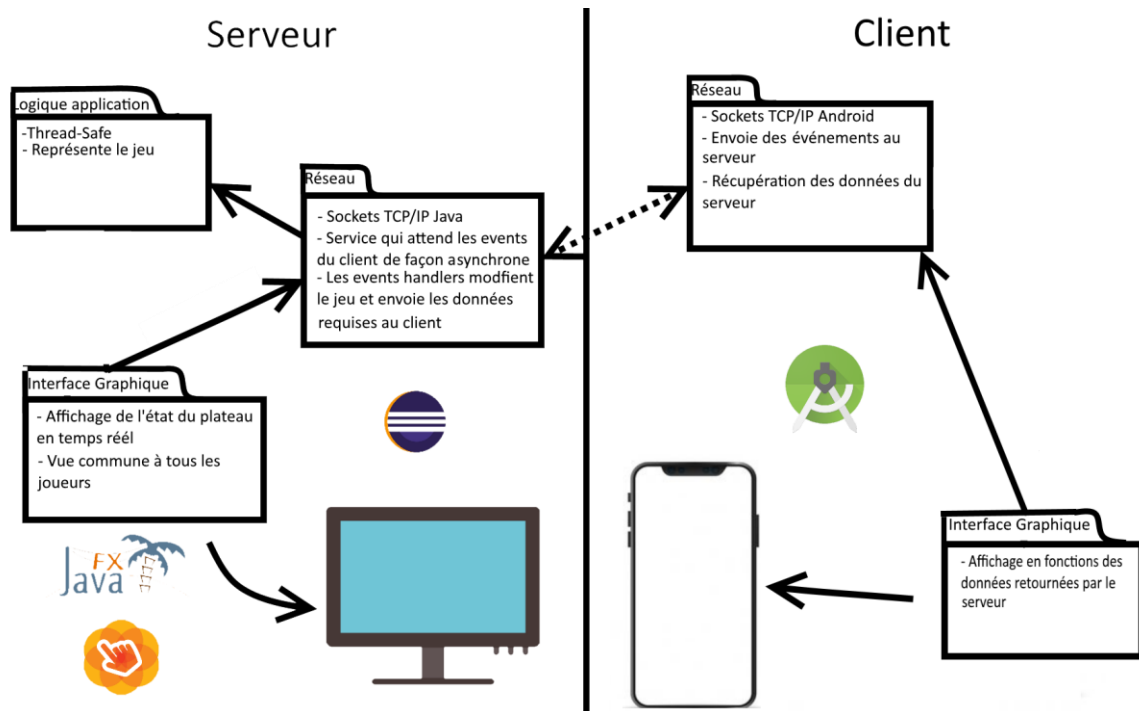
Serveur

Client

Logique application

-Thread-Safe
- Représente le jeu

Réseau

- Sockets TCP/IP Java
- Service qui attend les events du client de façon asynchrone
- Les events handlers modfient le jeu et envoie les données requises au client

Interface Graphique

- Affichage de l'état du plateau en temps réél
- Vue commune à tous les joueurs

JavaFX

Réseau

- Sockets TCP/IP Android
- Envoie des événements au serveur
- Récupération des données du serveur

Interface Graphique

- Affichage en fonctions des données retournées par le serveur